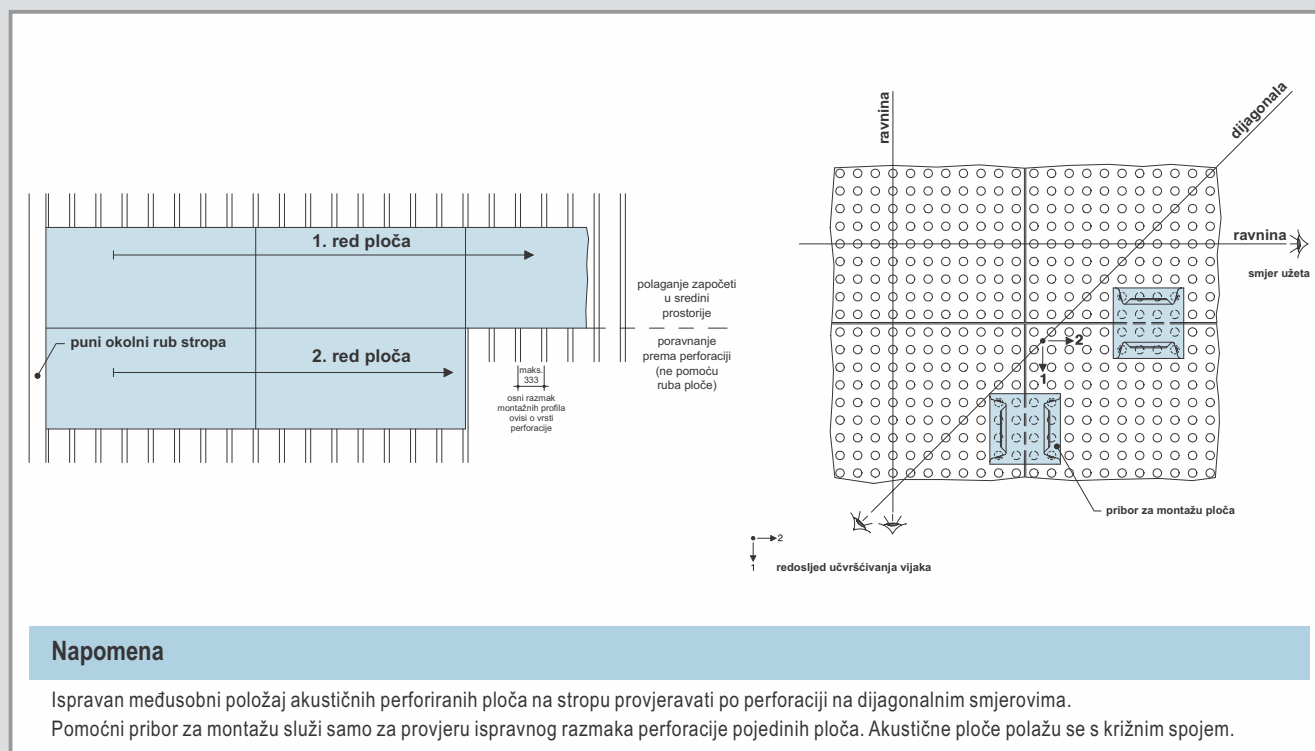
1. red ploča

2. red ploča

puni okolni rub stropa

polaganje započeti u sredini prostorije

poravnanje prema perforaciji (ne pomoću ruba ploče)

maks. 333

osni razmak montažnih profila ovisi o vrsti perforacije

ravnina

dijagonala

ravnina

smjer užeta

2

1

pribor za montažu ploča

2

1

redoslijed učvršćivanja vijaka

Napomena

Ispravan međusobni položaj akustičnih perforiranih ploča na stropu provjeravati po perforaciji na dijagonalnim smjerovima.
Pomoćni pribor za montažu služi samo za provjeru ispravnog razmaka perforacije pojedinih ploča. Akustične ploče polažu se s križnim spojem.